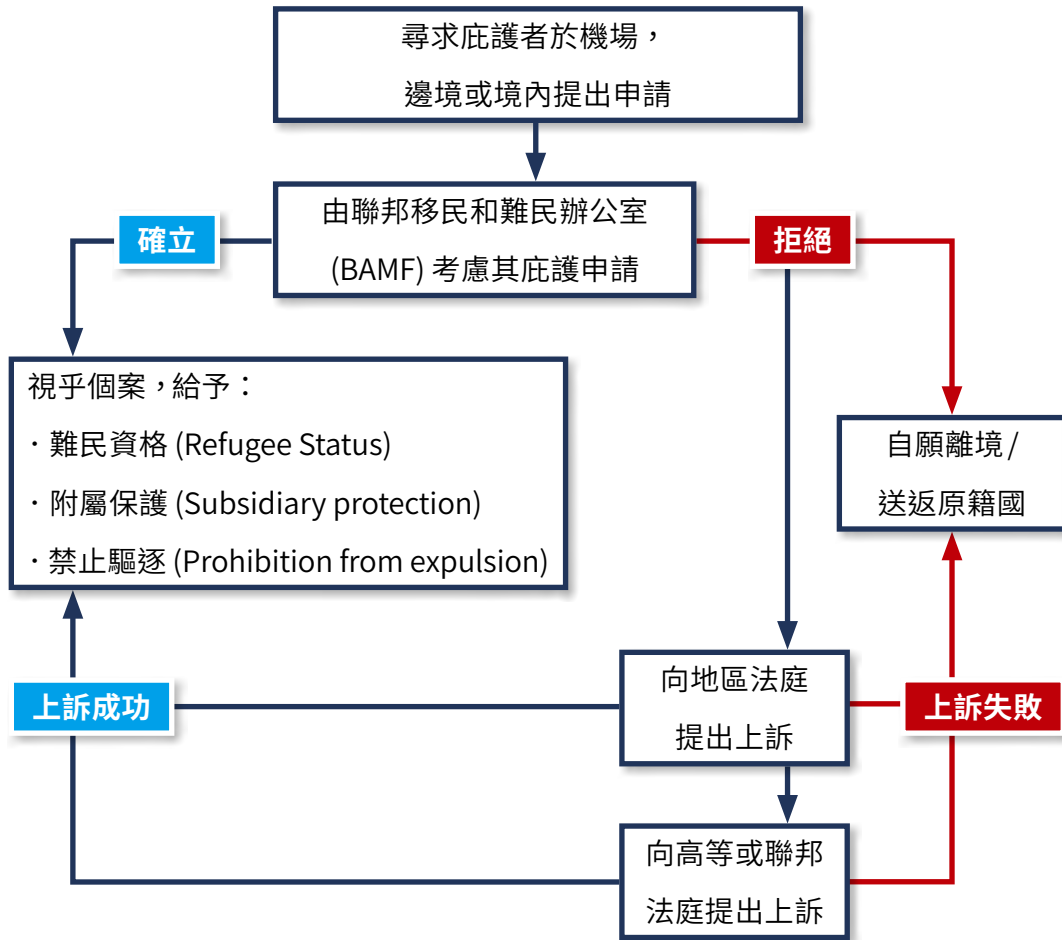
尋求庇護者於機場，
邊境或境內提出申請

由聯邦移民和難民辦公室
(BAMF) 考慮其庇護申請

確立

拒絕

視乎個案，給予：
・難民資格 (Refugee Status)
・附屬保護 (Subsidiary protection)
・禁止驅逐 (Prohibition from expulsion)

自願離境 /
送返原籍國

上訴成功

向地區法庭
提出上訴

上訴失敗

向高等或聯邦
法庭提出上訴